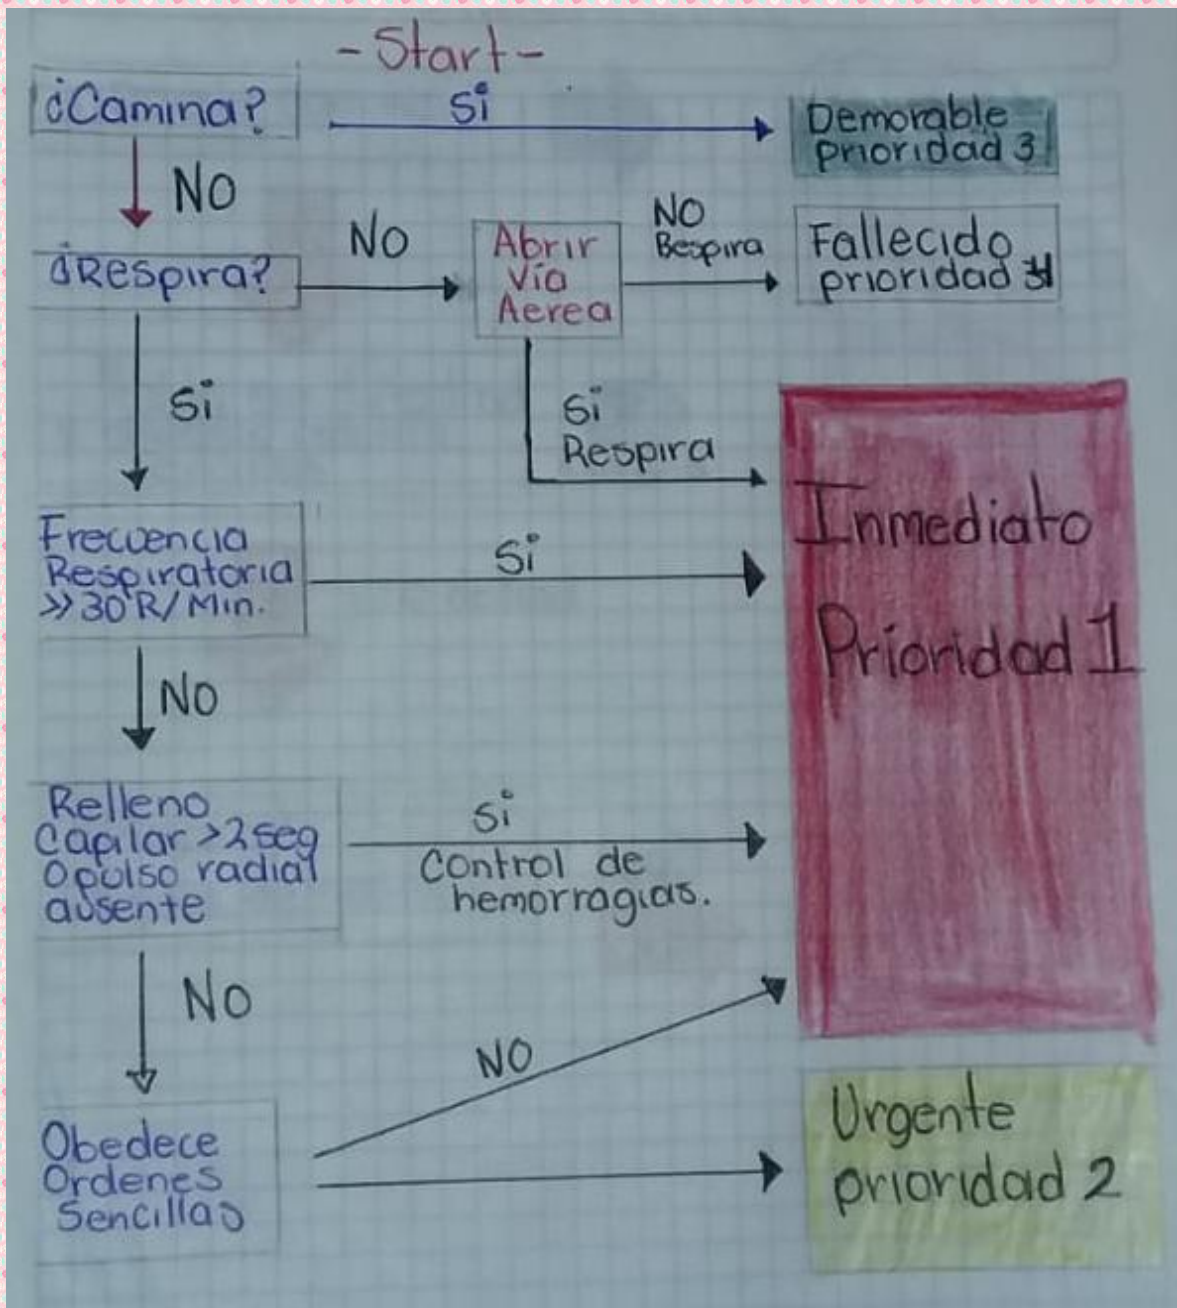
- Start -

¿Camina?

Si

Demorable prioridad 3

NO

¿Respira?

NO

Abrir Vía Aerea

NO Respira

Fallecido prioridad 4

Si

Si Respira

Inmediato

Prioridad 1

Frecuencia Respiratoria >> 30 R/Min.

Si

NO

Relleno Capilar > 2 seg O pulso radial ausente

Si

Control de hemorragias.

NO

NO

Obedece Ordenes Sencillas

Urgente prioridad 2